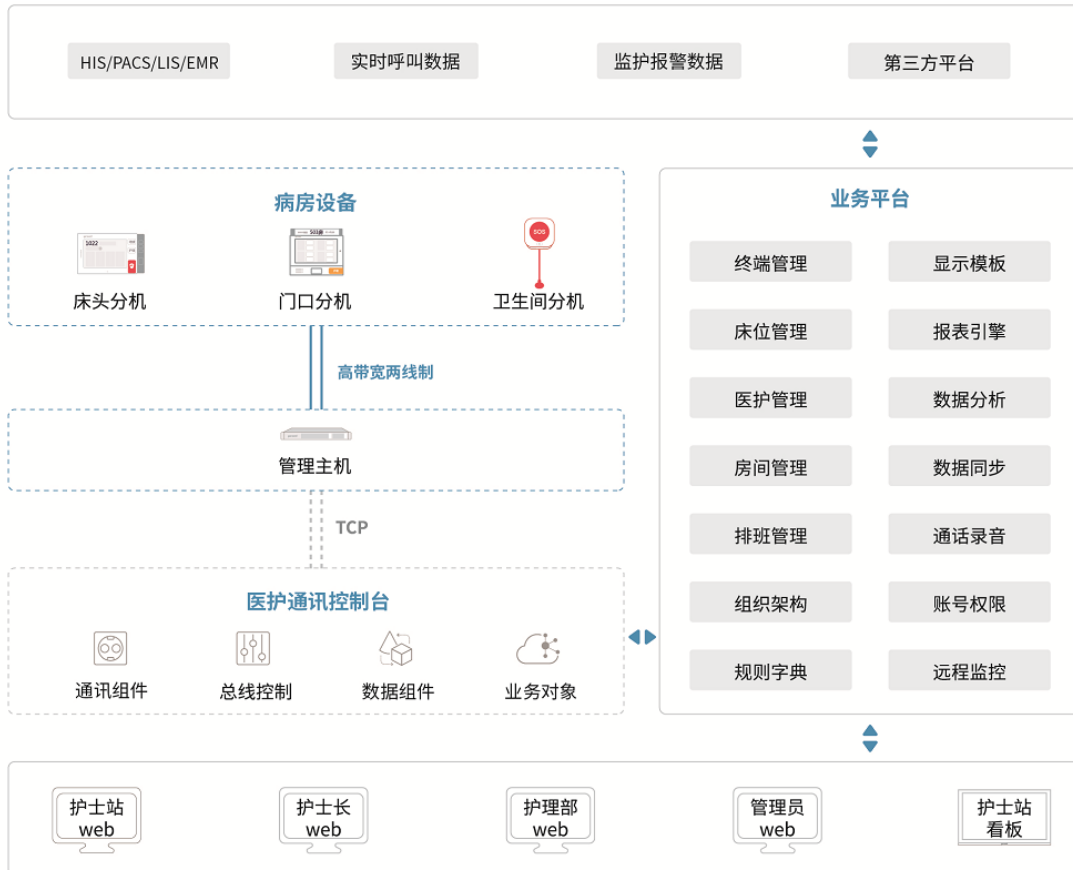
HIS/PACS/LIS/EMR
实时呼叫数据
监护报警数据
第三方平台

病房设备
1022
床头分机
503房
门口分机
SOS
卫生间分机

高带宽两线制

管理主机

TCP

医护通讯控制台
通讯组件
总线控制
数据组件
业务对象

业务平台
终端管理
显示模板
床位管理
报表引擎
医护管理
数据分析
房间管理
数据同步
排班管理
通话录音
组织架构
账号权限
规则字典
远程监控

护士站 web
护士长 web
护理部 web
管理员 web
护士站 看板